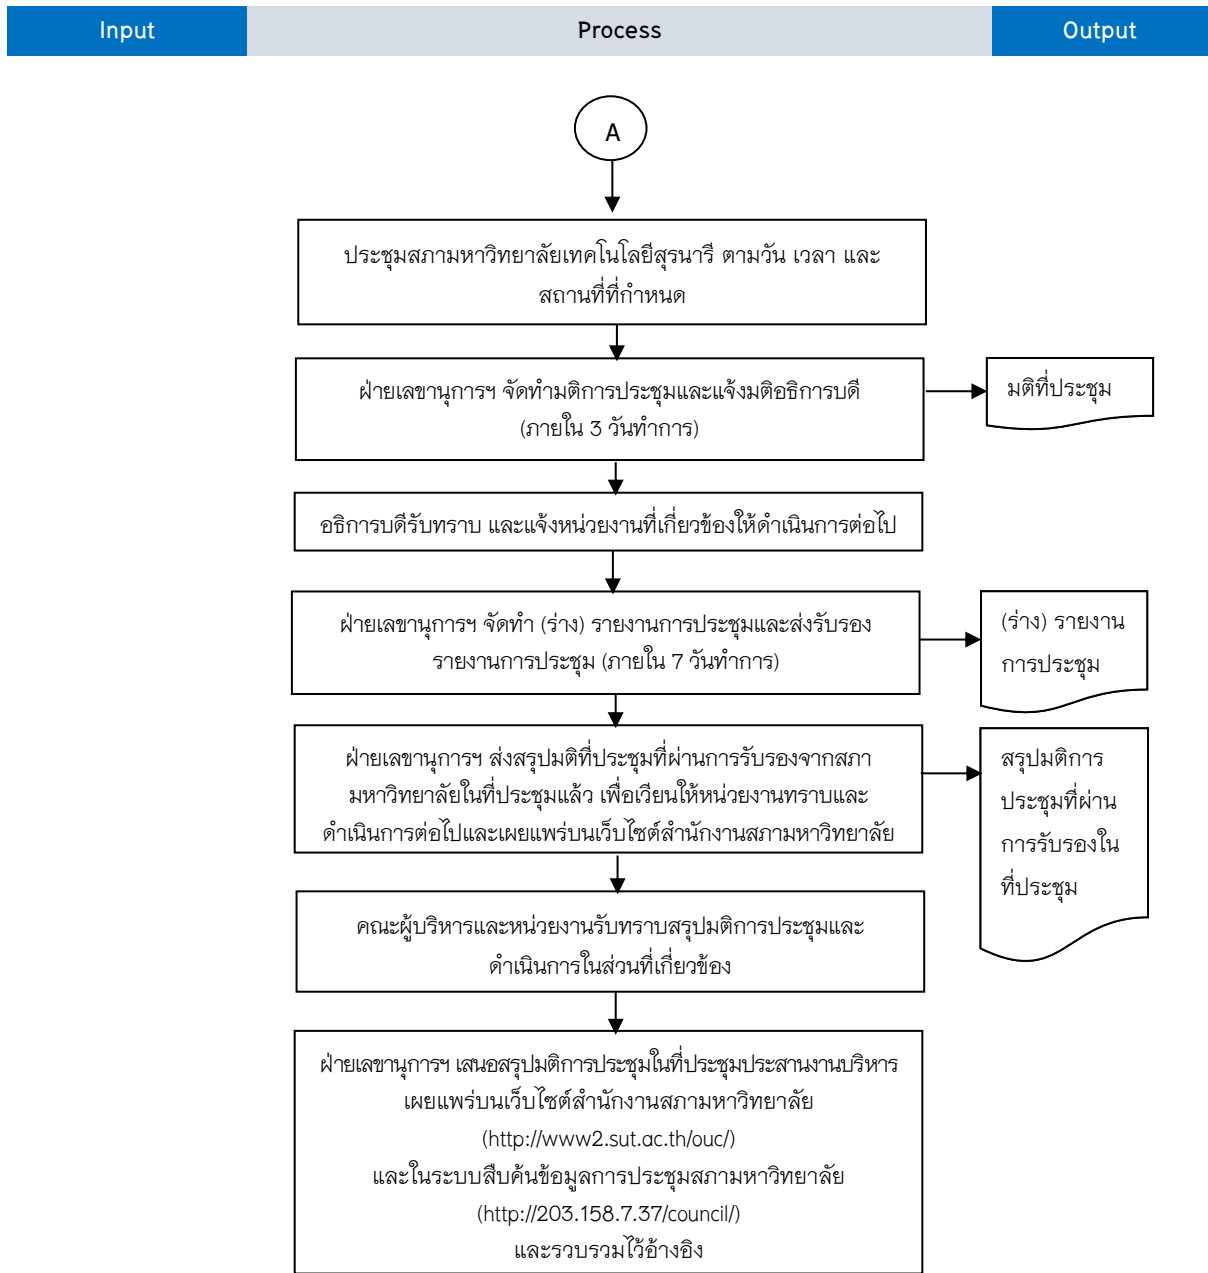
Input

Process

Output

A

ประชุมสภามหาวิทยาลัยเทคโนโลยีสุรนารี ตามวัน เวลา และสถานที่ที่กำหนด

ฝ่ายเลขานุการฯ จัดทำมติการประชุมและแจ้งมติอธิการบดี (ภายใน 3 วันทำการ)

มติที่ประชุม

อธิการบดีรับทราบ และแจ้งหน่วยงานที่เกี่ยวข้องให้ดำเนินการต่อไป

ฝ่ายเลขานุการฯ จัดทำ (ร่าง) รายงานการประชุมและส่งรับรองรายงานการประชุม (ภายใน 7 วันทำการ)

(ร่าง) รายงานการประชุม

ฝ่ายเลขานุการฯ ส่งสรุปมติที่ประชุมที่ผ่านการรับรองจากสภามหาวิทยาลัยในที่ประชุมแล้ว เพื่อเวียนให้หน่วยงานทราบและดำเนินการต่อไปและเผยแพร่บนเว็บไซต์สำนักงานสภามหาวิทยาลัย

สรุปมติการประชุมที่ผ่านการรับรองในที่ประชุม

คณะผู้บริหารและหน่วยงานรับทราบสรุปมติการประชุมและดำเนินการในส่วนที่เกี่ยวข้อง

ฝ่ายเลขานุการฯ เสนอสรุปมติการประชุมในที่ประชุมประสานงานบริหาร เผยแพร่บนเว็บไซต์สำนักงานสภามหาวิทยาลัย (http://www2.sut.ac.th/ouc/) และในระบบสืบค้นข้อมูลการประชุมสภามหาวิทยาลัย (http://203.158.7.37/council/) และรวบรวมไว้อ้างอิง